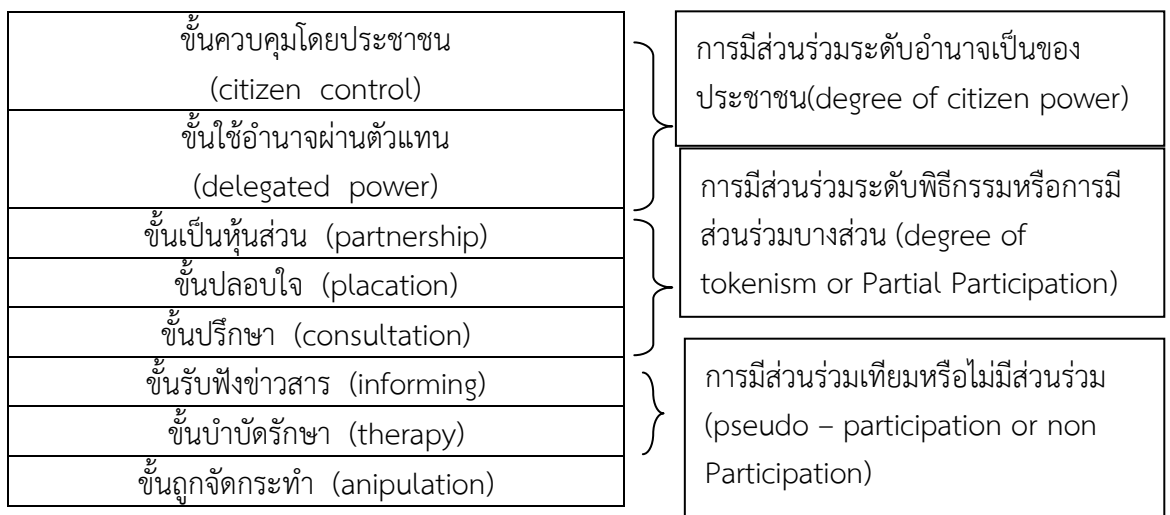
| ขั้นควบคุมโดยประชาชน (citizen control) |
|---|
| ขั้นใช้อำนาจผ่านตัวแทน (delegated power) |
| ขั้นเป็นหุ้นส่วน (partnership) |
| ขั้นปลอบใจ (placation) |
| ขั้นปรึกษา (consultation) |
| ขั้นรับฟังข่าวสาร (informing) |
| ขั้นบำบัดรักษา (therapy) |
| ขั้นถูกจัดกระทำ (anipulation) |

การมีส่วนร่วมระดับอำนาจเป็นของประชาชน(degree of citizen power)

การมีส่วนร่วมระดับพิธีกรรมหรือการมีส่วนร่วมบางส่วน (degree of tokenism or Partial Participation)

การมีส่วนร่วมเทียมหรือไม่มีส่วนร่วม (pseudo – participation or non Participation)